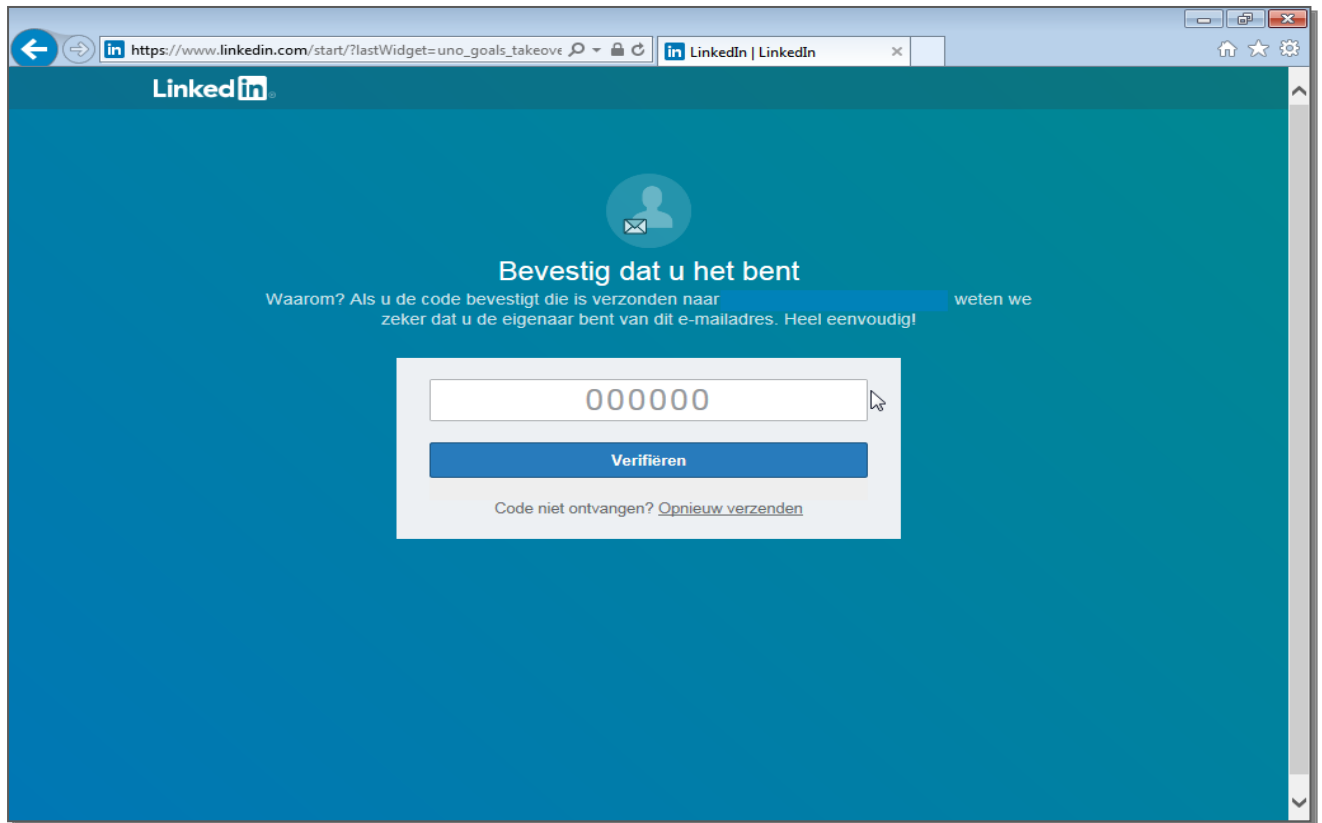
https://www.linkedin.com/start/?lastWidget=uno_goals_takeove

LinkedIn | LinkedIn

LinkedIn

Bevestig dat u het bent

Waarom? Als u de code bevestigt die is verzonden naar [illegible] weten we zeker dat u de eigenaar bent van dit e-mailadres. Heel eenvoudig!

000000

Verifiëren

Code niet ontvangen? Opnieuw verzenden